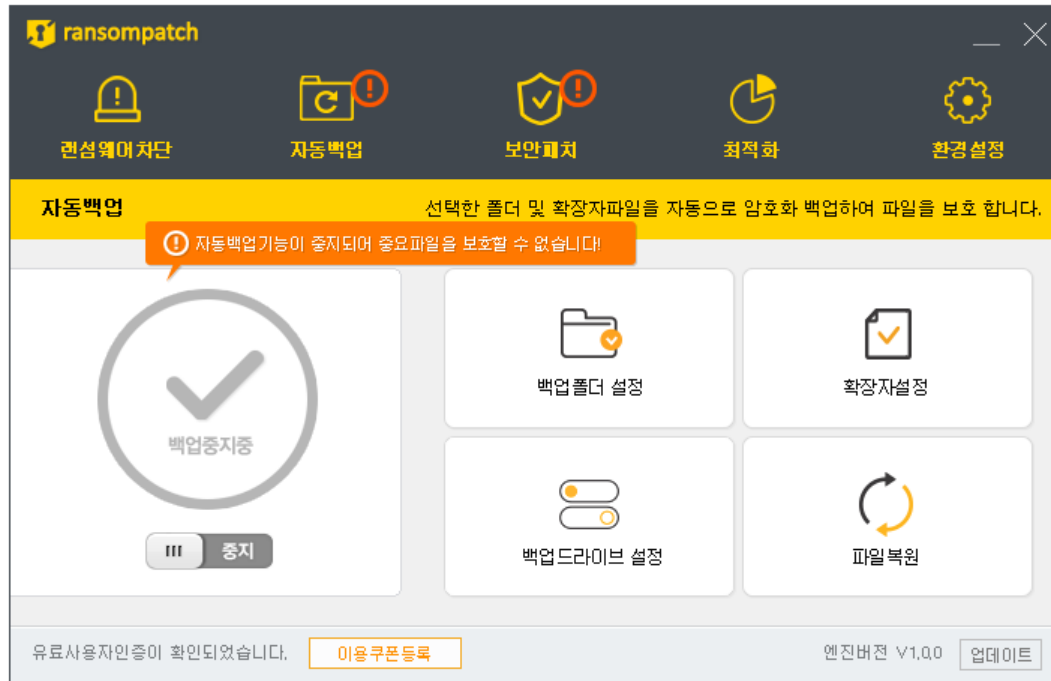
ransompatch

랜섬웨어차단
자동백업
보안패치
최적화
환경설정

자동백업
선택한 폴더 및 확장자파일을 자동으로 암호화 백업하여 파일을 보호 합니다.

자동백업기능이 중지되어 중요파일을 보호할 수 없습니다!

백업중지중

III 중지

백업폴더 설정
확장자설정
백업드라이브 설정
파일복원

유료사용자인증이 확인되었습니다.
이용쿠폰등록
엔진버전 V1.0.0
업데이트